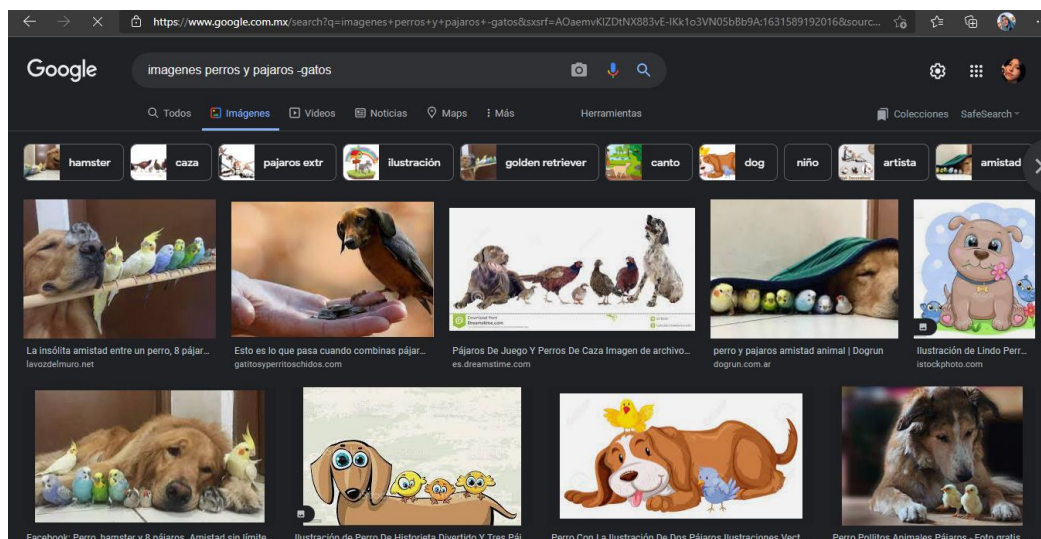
https://www.google.com.mx/search?q=imagenes+perros+y+pajaros+-gatos&sxsrf=AOaemvKlZDtNX883vE-IKk1o3VN05bBb9A:1631589192016&sourc...

Google

imagenes perros y pajaros -gatos

Todos Imágenes Videos Noticias Maps Más Herramientas Colecciones SafeSearch

hamster caza pajaros extr ilustración golden retriever canto dog niño artista amistad

La insólita amistad entre un perro, 8 pájar...
lavozdelmuro.net

Esto es lo que pasa cuando combinas pájar...
gatitosyperritoschidos.com

Pájaros De Juego Y Perros De Caza Imagen de archivo...
es.dreamstime.com

perro y pajaros amistad animal | Dogrun
dogrun.com.ar

Ilustración de Lindo Perr...
istockphoto.com

Facebook: Perro, hamster y 8 pájaros. Amistad sin límite...

Ilustración de Perro De Historieta Divertido Y Tres Pája...

Perro Con La Ilustración De Dos Pájaros Ilustraciones Vect...

Perro Pollitos Animales Pájaros - Foto gratis...